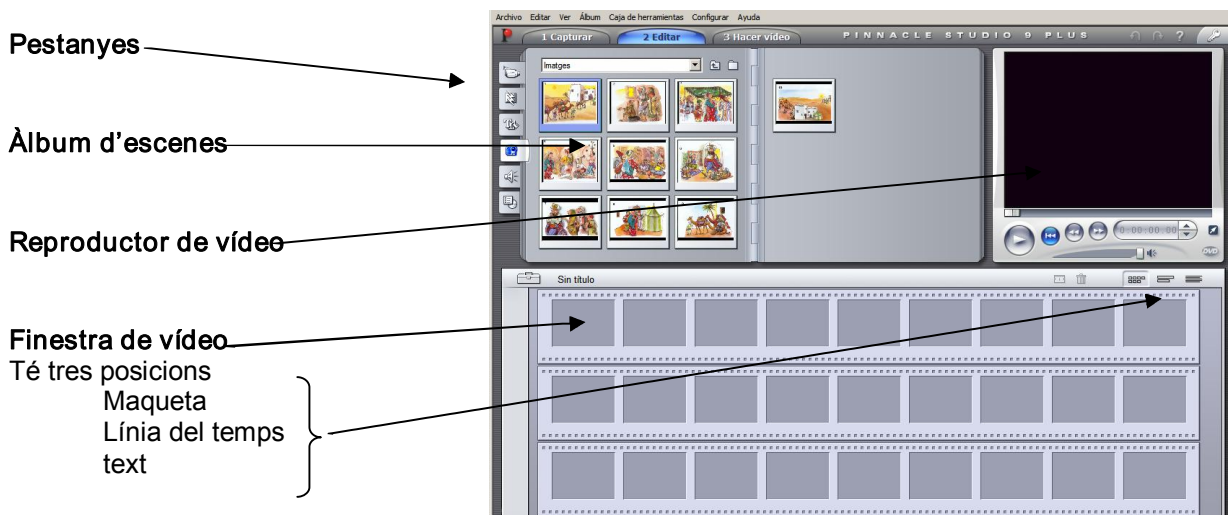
Pestanyes

Àlbum d'escenes

Reproductor de vídeo

Finestra de vídeo
Té tres posicions
Maqueta
Línia del temps
text

Archivo Editar Ver Álbum Caja de herramientas Configurar Ayuda

1 Capturar 2 Editar 3 Hacer vídeo PINNACLE STUDIO 9 PLUS

Imatges

0:00:00:00

Sin título